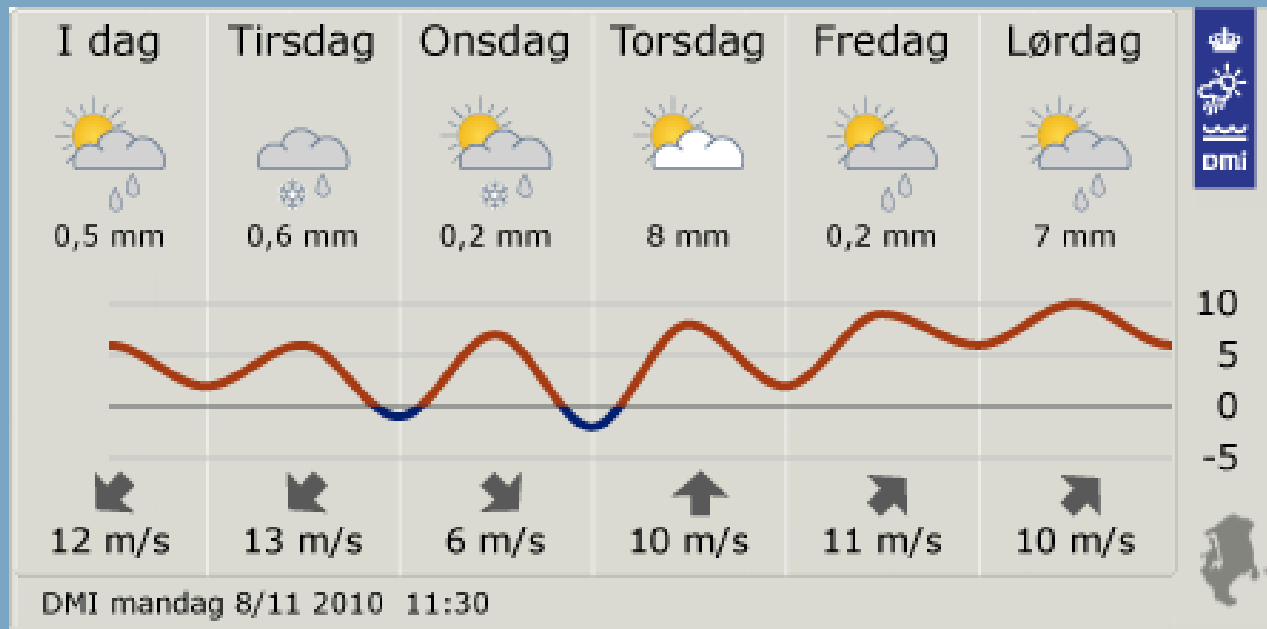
| I dag | Tirsdag | Onsdag | Torsdag | Fredag | Lørdag |
|---|---|---|---|---|---|
| 0,5 mm | 0,6 mm | 0,2 mm | 8 mm | 0,2 mm | 7 mm |
| 12 m/s | 13 m/s | 6 m/s | 10 m/s | 11 m/s | 10 m/s |

DMI

10
5
0
-5

DMI mandag 8/11 2010 11:30